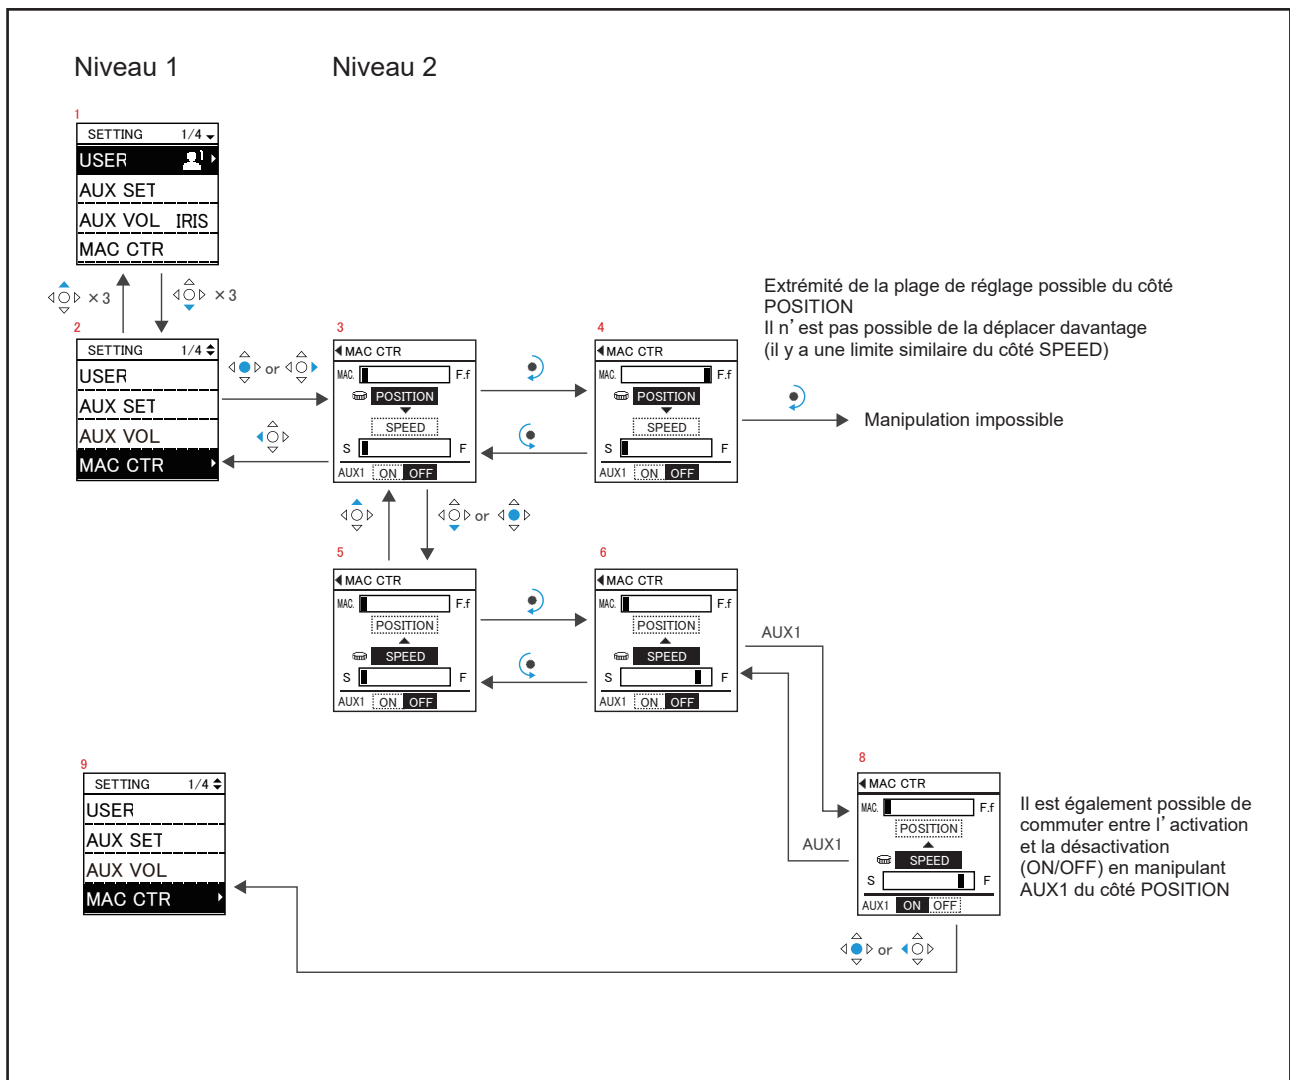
Niveau 1

Niveau 2

1
SETTING 1/4
USER
AUX SET
AUX VOL IRIS
MAC CTR

× 3

× 3

2
SETTING 1/4
USER
AUX SET
AUX VOL
MAC CTR

or

3
MAC CTR
MAC. F.f
POSITION
SPEED
S F
AUX1 ON OFF

4
MAC CTR
MAC. F.f
POSITION
SPEED
S F
AUX1 ON OFF

Extrémité de la plage de réglage possible du côté POSITION
Il n' est pas possible de la déplacer davantage (il y a une limite similaire du côté SPEED)

Manipulation impossible

or

5
MAC CTR
MAC. F.f
POSITION
SPEED
S F
AUX1 ON OFF

6
MAC CTR
MAC. F.f
POSITION
SPEED
S F
AUX1 ON OFF

AUX1

AUX1

8
MAC CTR
MAC. F.f
POSITION
SPEED
S F
AUX1 ON OFF

Il est également possible de commuter entre l' activation et la désactivation (ON/OFF) en manipulant AUX1 du côté POSITION

9
SETTING 1/4
USER
AUX SET
AUX VOL
MAC CTR

or